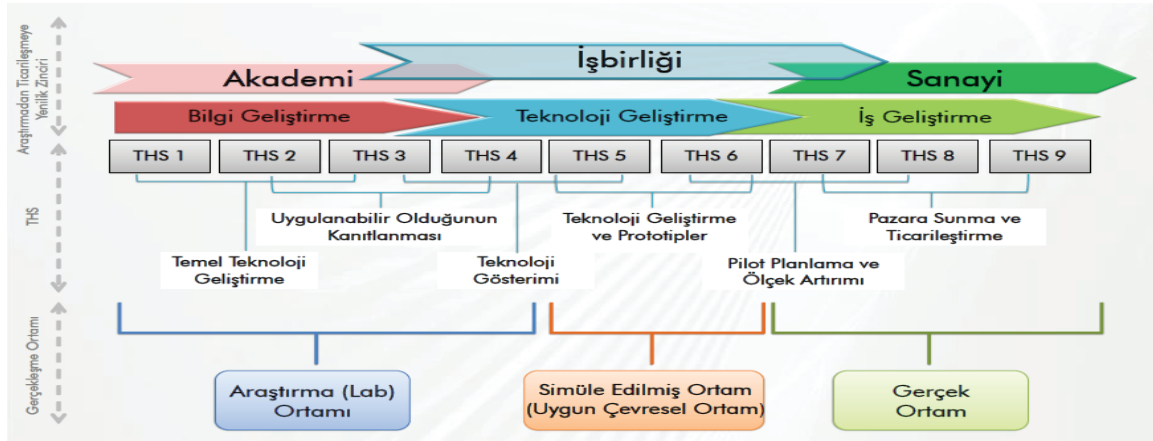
Araştırmadan Ticarileşmeye Yenilik Zinciri

Akademi
İşbirliği
Sanayi

Bilgi Geliştirme
Teknoloji Geliştirme
İş Geliştirme

THS

THS 1
THS 2
THS 3
THS 4
THS 5
THS 6
THS 7
THS 8
THS 9

Uygulanabilir Olduğunun Kanıtlanması
Teknoloji Geliştirme ve Prototipler
Pazara Sunma ve Ticarileştirme
Temel Teknoloji Geliştirme
Teknoloji Gösterimi
Pilot Planlama ve Ölçek Artırımı

Gerçekleşme Ortamı

Araştırma (Lab) Ortamı
Simüle Edilmiş Ortam (Uygun Çevresel Ortam)
Gerçek Ortam